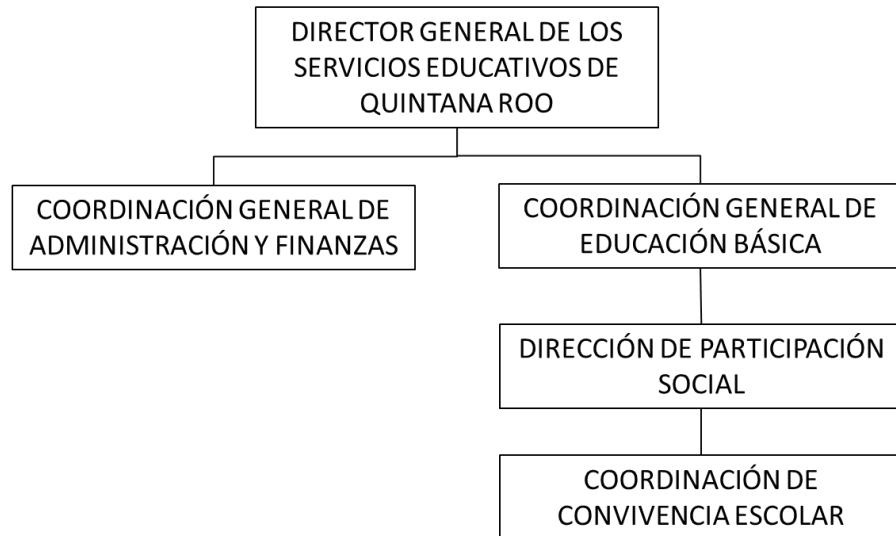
DIRECTOR GENERAL DE LOS SERVICIOS EDUCATIVOS DE QUINTANA ROO

COORDINACIÓN GENERAL DE ADMINISTRACIÓN Y FINANZAS

COORDINACIÓN GENERAL DE EDUCACIÓN BÁSICA

DIRECCIÓN DE PARTICIPACIÓN SOCIAL

COORDINACIÓN DE CONVIVENCIA ESCOLAR